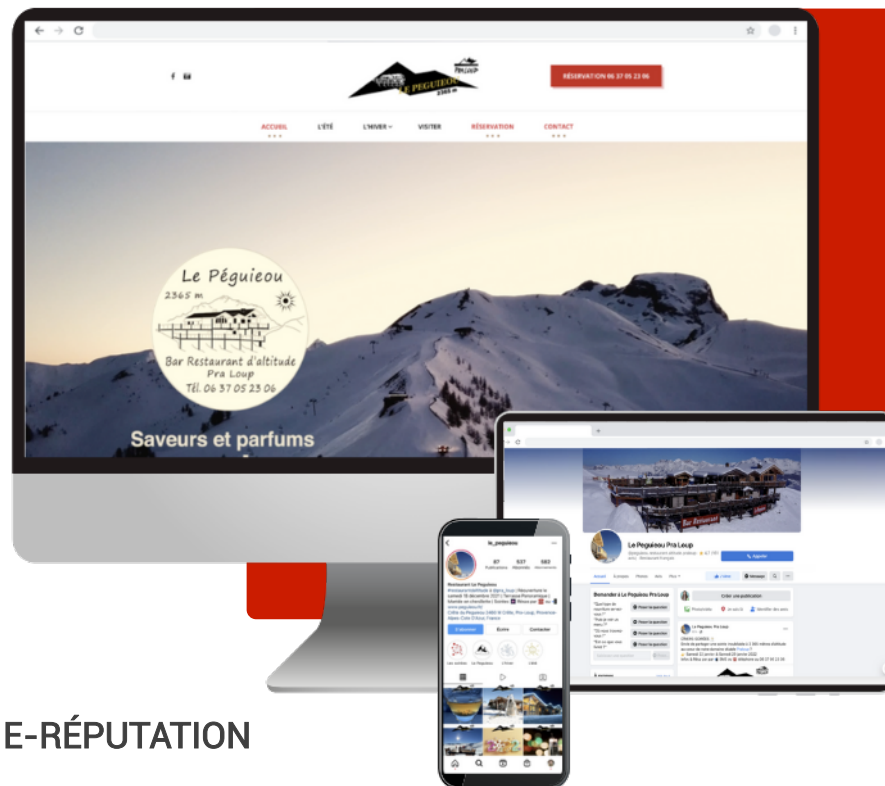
LE PEGUIEOU
2365 m
PRA LOUP

RÉSERVATION 06 37 05 23 06

ACCUEIL L'ÉTÉ L'HIVER VISITER RÉSERVATION CONTACT

Le Péguieou
2365 m
Bar Restaurant d'altitude
Pra Loup
Tél. 06 37 05 23 06

Saveurs et parfums

Le Péguieou Pra Loup

Créer une publication

le_peguieou

Restaurant Le Péguieou

S'abonner Écrire Contacter

E-RÉPUTATION